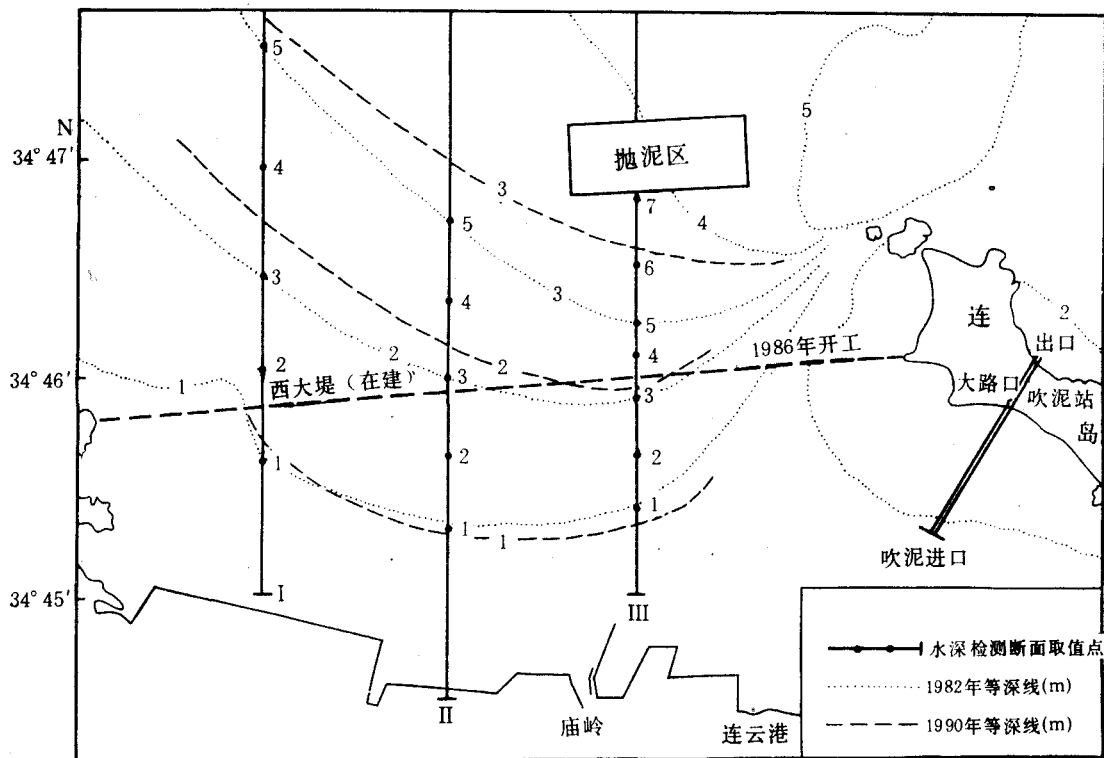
N
34° 47′
34° 46′
34° 45′
5
4
3
2
1
I
5
4
3
2
1
II
抛泥区
7
6
5
4
3
2
1
III
5
3
4
3
2
2
1
1
西大堤（在建）
1986年开工
连
岛
2
出口
大路口
吹泥站
吹泥进口
庙岭
连云港
水深检测断面取值点
1982年等深线(m)
1990年等深线(m)